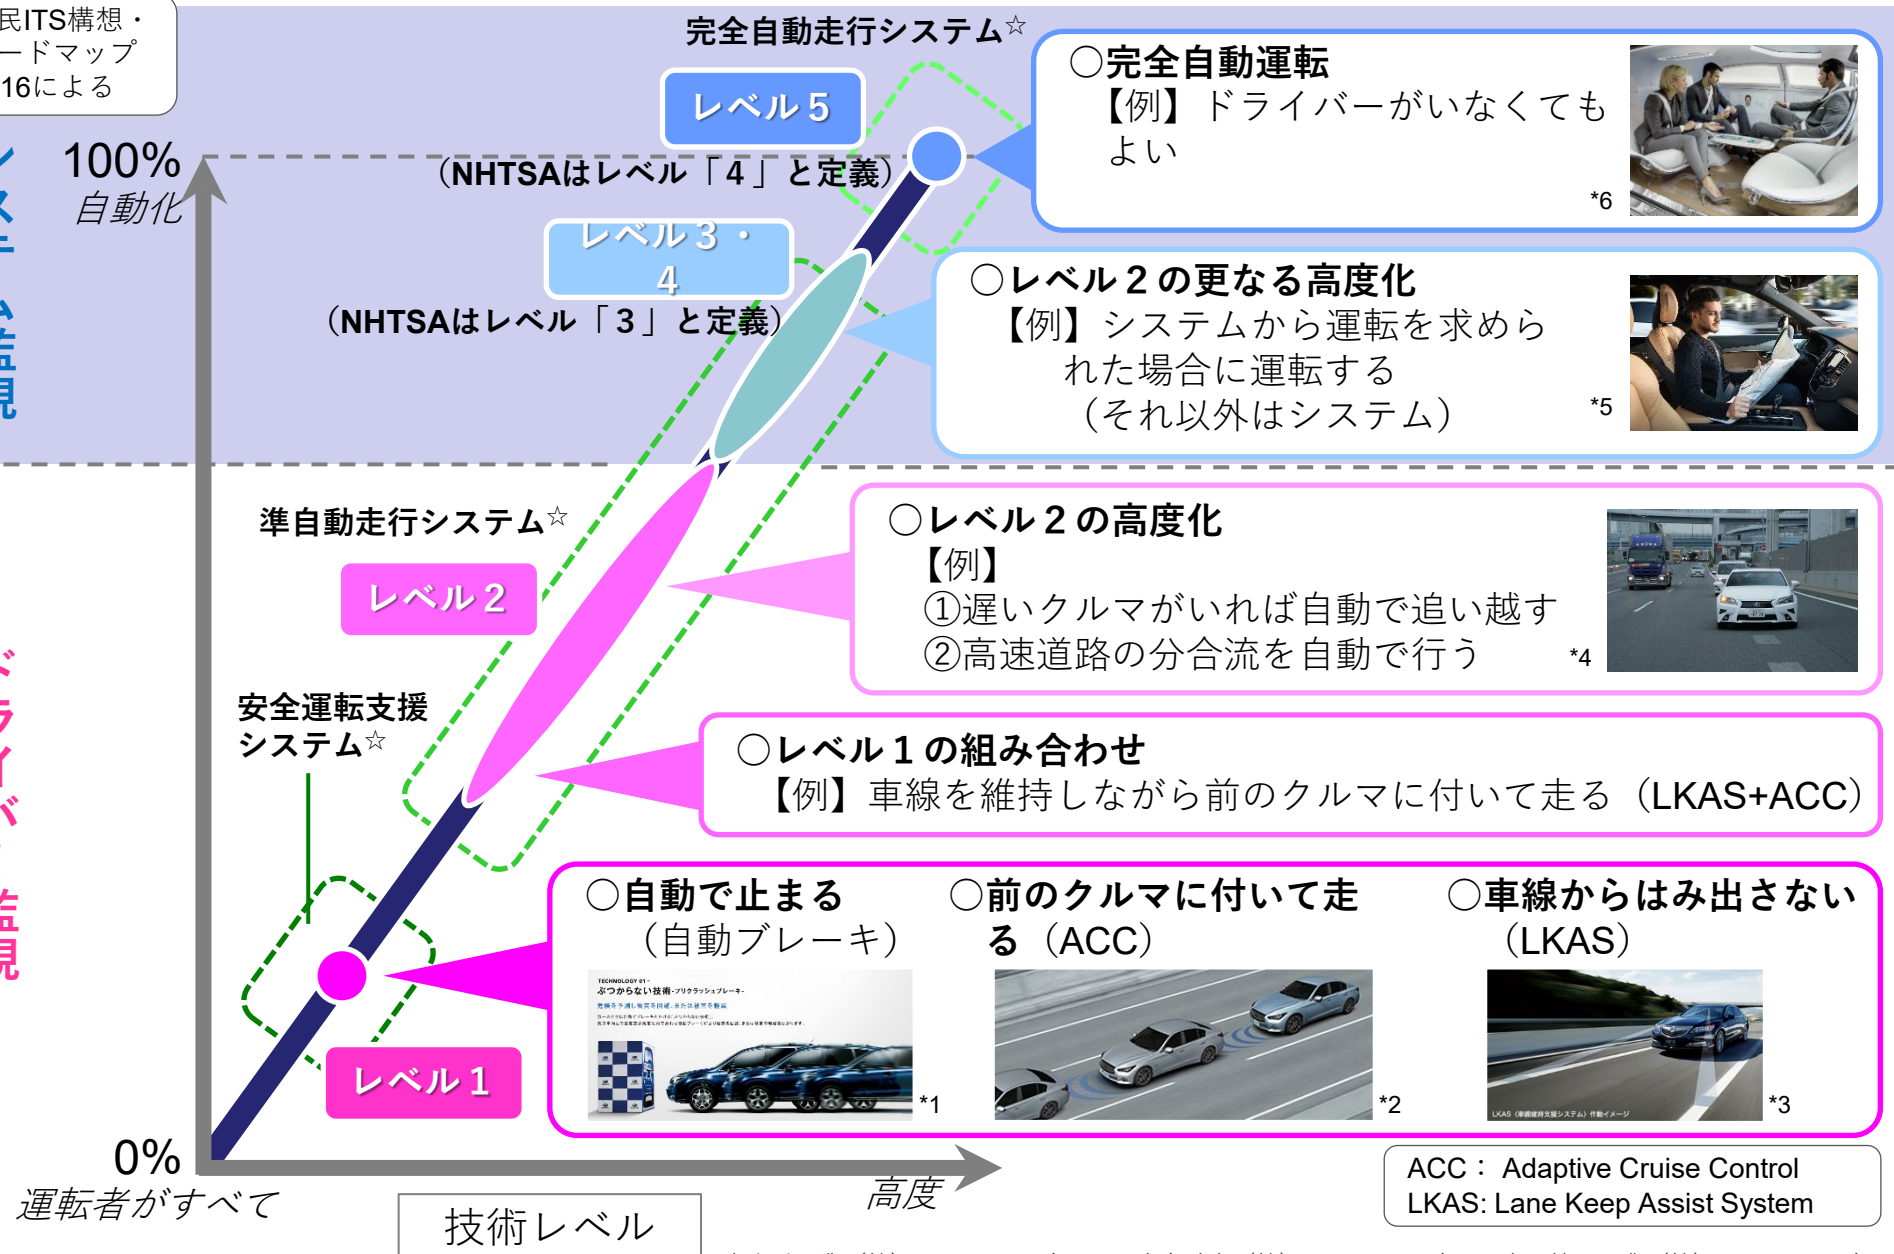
民ITS構想・
ードマップ
16による

100%
自動化

0%
運転者がすべて

完全自動走行システム☆
レベル５
（NHTSAはレベル「４」と定義）
レベル３・４
（NHTSAはレベル「３」と定義）

○完全自動運転
【例】ドライバーがいなくてもよい
*6

○レベル２の更なる高度化
【例】システムから運転を求められた場合に運転する
（それ以外はシステム）
*5

準自動走行システム☆
レベル２

○レベル２の高度化
【例】
①遅いクルマがいれば自動で追い越す
②高速道路の分合流を自動で行う
*4

安全運転支援システム☆

○レベル１の組み合わせ
【例】車線を維持しながら前のクルマに付いて走る（LKAS+ACC）

レベル１

○自動で止まる
（自動ブレーキ）
*1

○前のクルマに付いて走る（ACC）
*2

○車線からはみ出さない
（LKAS）
*3

高度
技術レベル

ACC： Adaptive Cruise Control
LKAS: Lane Keep Assist System